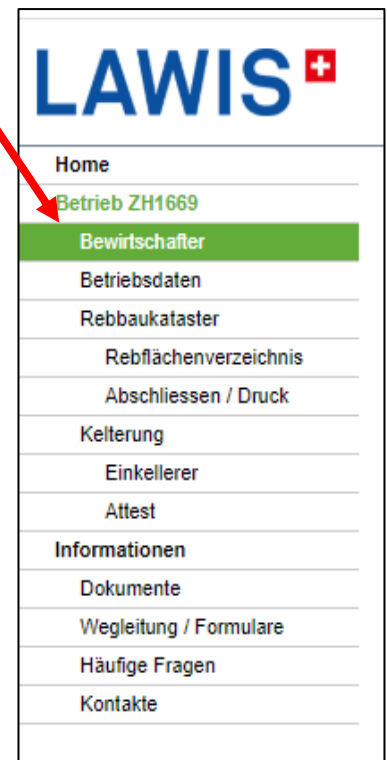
LAWIS

Home
Betrieb ZH1669
Bewirtschafter
Betriebsdaten
Rebbaukataster
Rebflächenverzeichnis
Abschliessen / Druck
Kelterung
Einkellerer
Attest
Informationen
Dokumente
Wegleitung / Formulare
Häufige Fragen
Kontakte